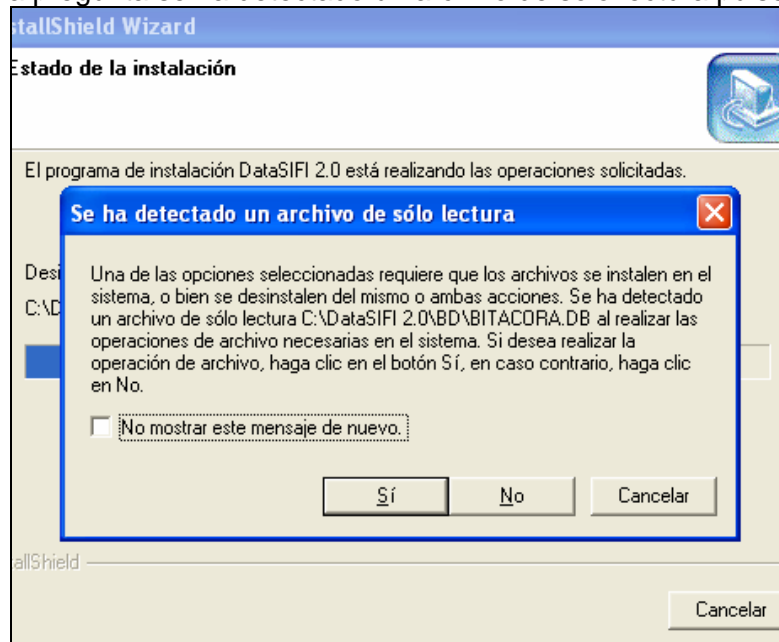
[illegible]

stallShield Wizard

Estado de la instalación

El programa de instalación DataSIFI 2.0 está realizando las operaciones solicitadas.

Desi

C:\D

Se ha detectado un archivo de sólo lectura

Una de las opciones seleccionadas requiere que los archivos se instalen en el sistema, o bien se desinstalen del mismo o ambas acciones. Se ha detectado un archivo de sólo lectura C:\DataSIFI 2.0\BD\BITACORA.DB al realizar las operaciones de archivo necesarias en el sistema. Si desea realizar la operación de archivo, haga clic en el botón Sí, en caso contrario, haga clic en No.

No mostrar este mensaje de nuevo.

Sí

No

Cancelar

allShield

Cancelar